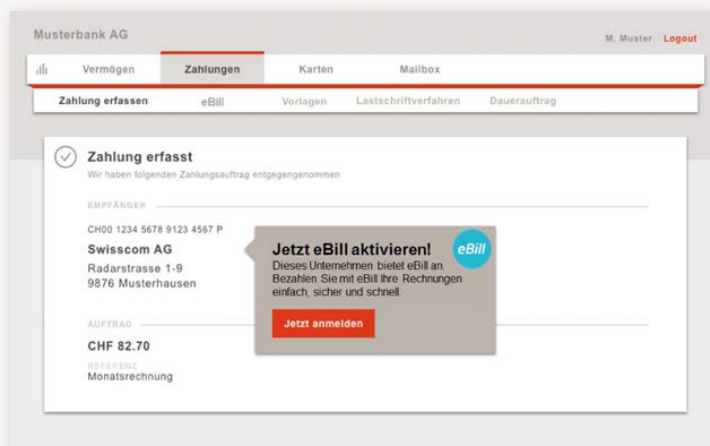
Musterbank AG

M. Muster Logout

Vermögen Zahlungen Karten Mailbox

Zahlung erfassen eBill Vorlagen Lastschriftverfahren Dauerauftrag

Zahlung erfasst

Wir haben folgenden Zahlungsauftrag entgegengenommen

EMPFÄNGER

CH00 1234 5678 9123 4567 P

Swisscom AG

Radarstrasse 1-9

9876 Musterhausen

Jetzt eBill aktivieren!

eBill

Dieses Unternehmen bietet eBill an. Bezahlen Sie mit eBill Ihre Rechnungen einfach, sicher und schnell.

Jetzt anmelden

AUFTRAG

CHF 82.70

REFERENZ

Monatsrechnung